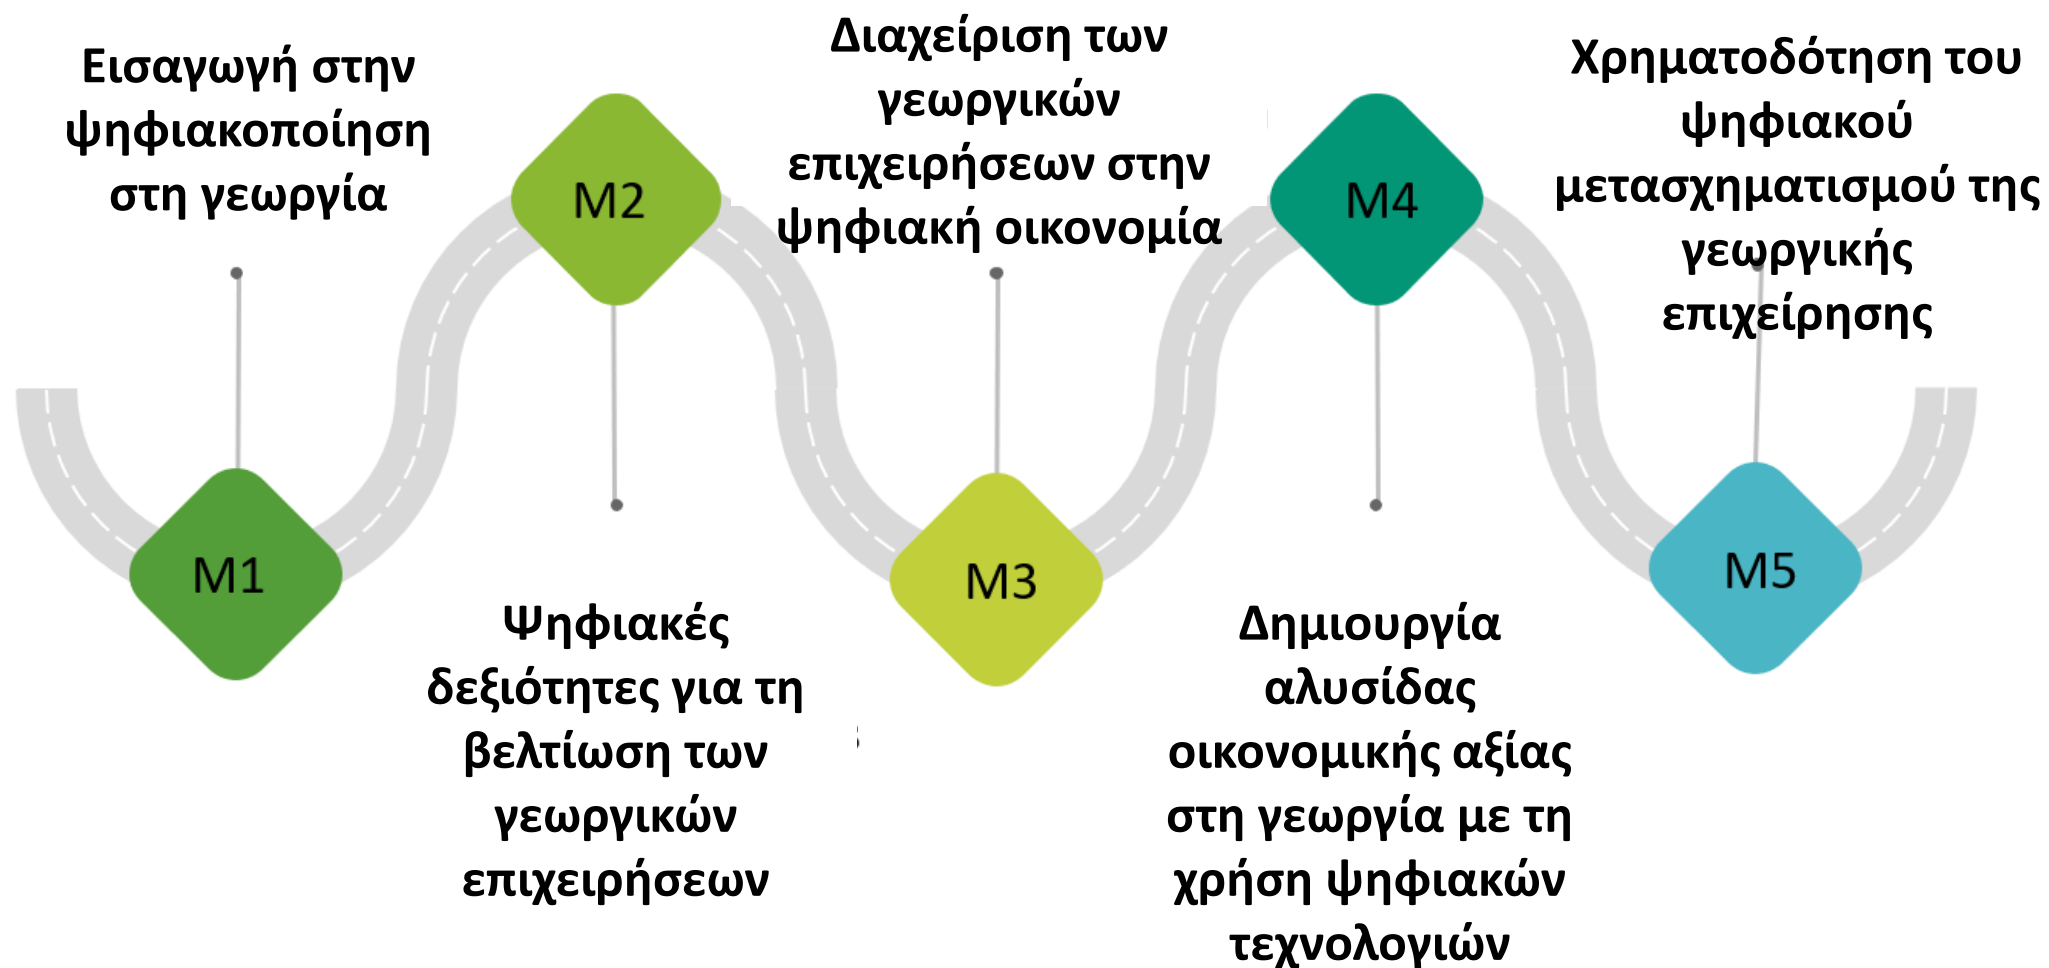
Εισαγωγή στην ψηφιακοποίηση στη γεωργία

M1

M2

Ψηφιακές δεξιότητες για τη βελτίωση των γεωργικών επιχειρήσεων

Διαχείριση των γεωργικών επιχειρήσεων στην ψηφιακή οικονομία

M3

M4

Δημιουργία αλυσίδας οικονομικής αξίας στη γεωργία με τη χρήση ψηφιακών τεχνολογιών

Χρηματοδότηση του ψηφιακού μετασχηματισμού της γεωργικής επιχείρησης

M5